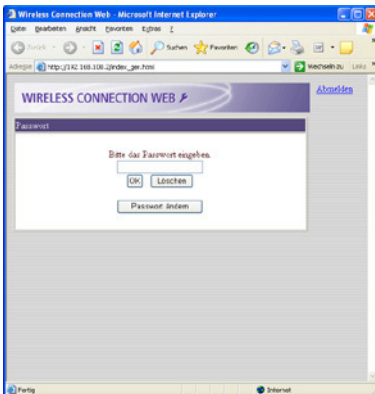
Wireless Connection Web - Microsoft Internet Explorer

Datei Bearbeiten Ansicht Favoriten Extras ?

Zurück Suchen Favoriten

Adresse http://192.168.100.2/index_ger.html Wechseln zu Links

WIRELESS CONNECTION WEB

Abmelden

Passwort

Bitte das Passwort eingeben.

OK Löschen

Passwort ändern

Fertig Internet